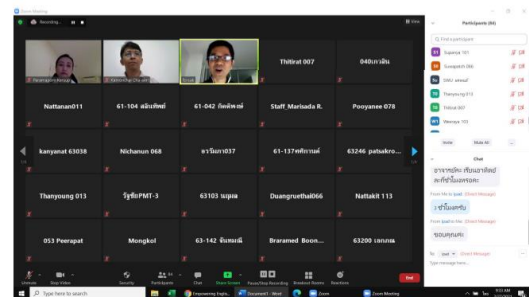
Zoom Meeting

Recording...

View

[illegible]

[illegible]

Kriak

Thitirat 007

040เกวลิน

Nattanan011

61-104 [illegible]

61-042 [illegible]

Staff_Marisada R.

Pooyanee 078

kanyanat 63038

Nichanun 068

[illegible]037

61-137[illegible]

63246 patsakro...

Thanyoung 013

รัฐชัยPMT-3

63103 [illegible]

Duangruethai066

Nattakit 113

053 Peerapat

Mongkol

63-142 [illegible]

Braramed Boon...

63200 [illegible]

1/4

1/4

Participants (84)

Find a participant

Supanya 161

Ewongpath 066

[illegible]

Thanyoung 013

Thitirat 007

Wannapa 102

Invite

Mute All

Chat

อาจารย์คะ ขับเอาสัยด์ สะทีดีไม่เพราะ

From Me to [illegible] (Direct Message)

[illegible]

From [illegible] to Me (Direct Message)

ขอบคุณคะ

To: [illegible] (Direct Message)

Type message here...

Unmute

Stop Video

Security

Participants 84

Chat

Share Screen

Pause/Stop Recording

Breakout Rooms

Reactions

End

Type here to search

Engineering English...

Document1 - Word

Zoom

Zoom Meeting